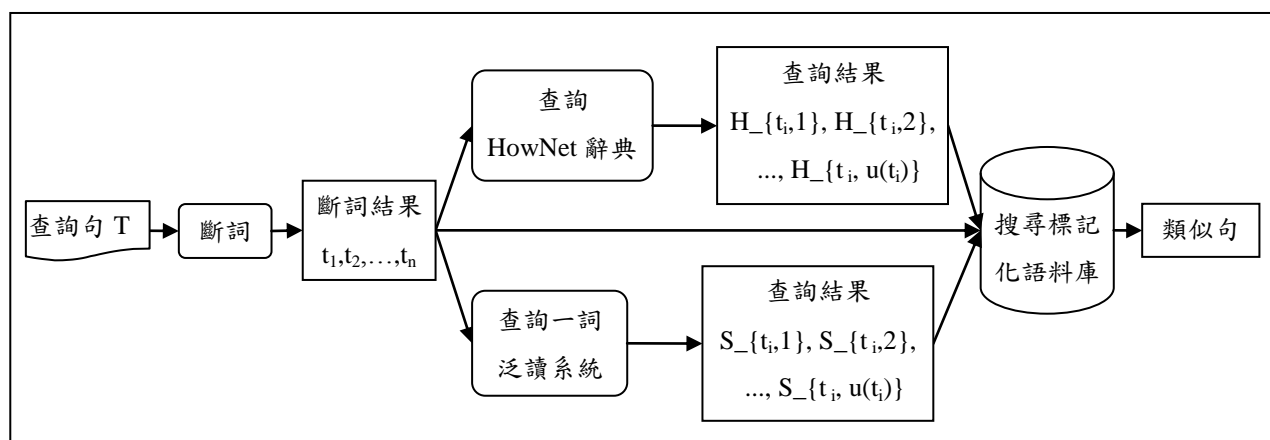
查詢句 T

斷詞

斷詞結果
$t_1,t_2,\ldots,t_n$

查詢
HowNet 辭典

查詢結果
H_{$t_i$,1}, H_{$t_i$,2}, ..., H_{$t_i$, u($t_i$)}

查詢一詞
泛讀系統

查詢結果
S_{$t_i$,1}, S_{$t_i$,2}, ..., S_{$t_i$, u($t_i$)}

搜尋標記化語料庫

類似句